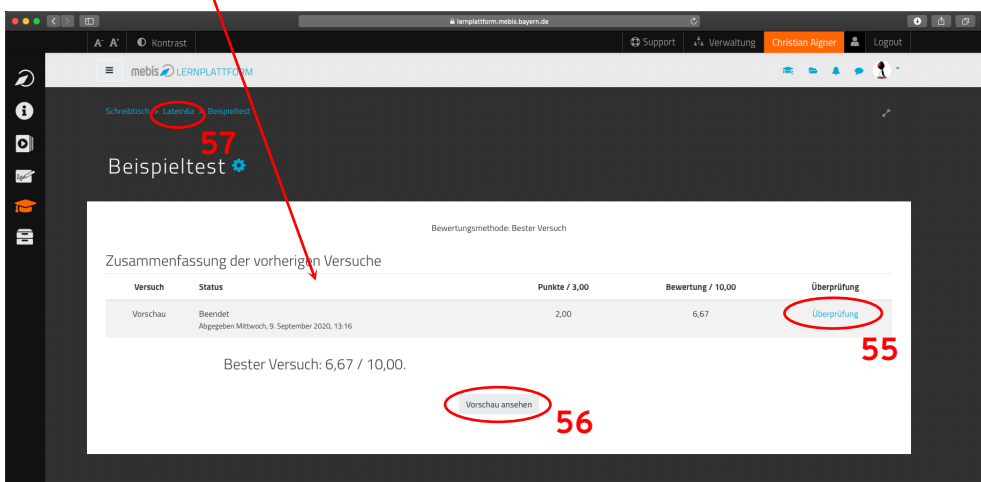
lernplattform.mebis.bayern.de

A A Kontrast

Support Verwaltung Christian Aigner Logout

mebis LERNPLATTFORM

Schreibtisch > Latein6a > Beispieltest

57

Beispieltest

Bewertungsmethode: Bester Versuch

Zusammenfassung der vorherigen Versuche

| Versuch | Status | Punkte / 3,00 | Bewertung / 10,00 | Überprüfung |
|---|---|---|---|---|
| Vorschau | Beendet Abgegeben Mittwoch, 9. September 2020, 13:16 | 2,00 | 6,67 | Überprüfung |

55

Bester Versuch: 6,67 / 10,00.

Vorschau ansehen

56